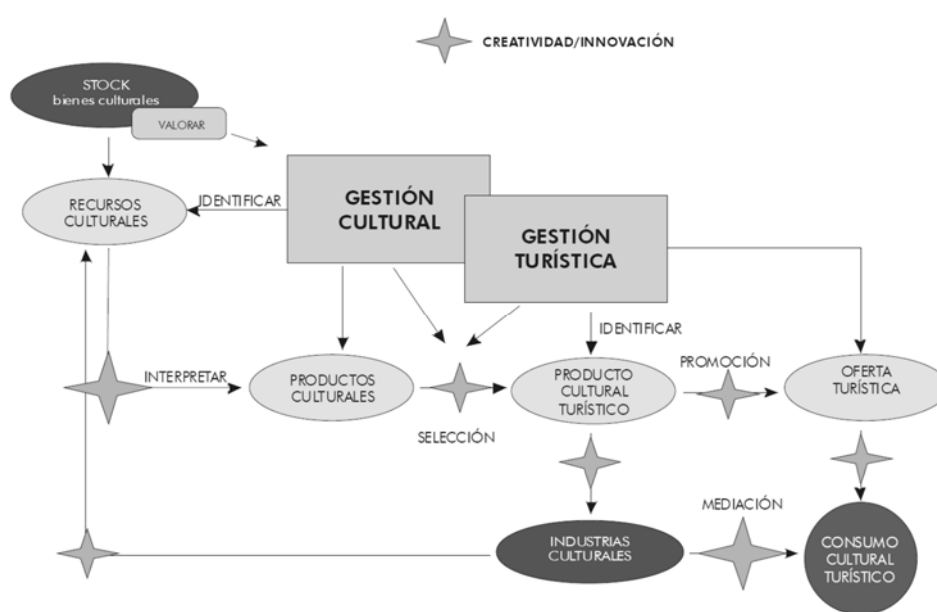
CREATIVIDAD/INNOVACIÓN

STOCK
bienes culturales

VALORAR

RECURSOS CULTURALES

IDENTIFICAR

GESTIÓN CULTURAL

GESTIÓN TURÍSTICA

IDENTIFICAR

INTERPRETAR

PRODUCTOS CULTURALES

SELECCIÓN

PRODUCTO CULTURAL TURÍSTICO

PROMOCIÓN

OFERTA TURÍSTICA

MEDIACIÓN

INDUSTRIAS CULTURALES

CONSUMO CULTURAL TURÍSTICO